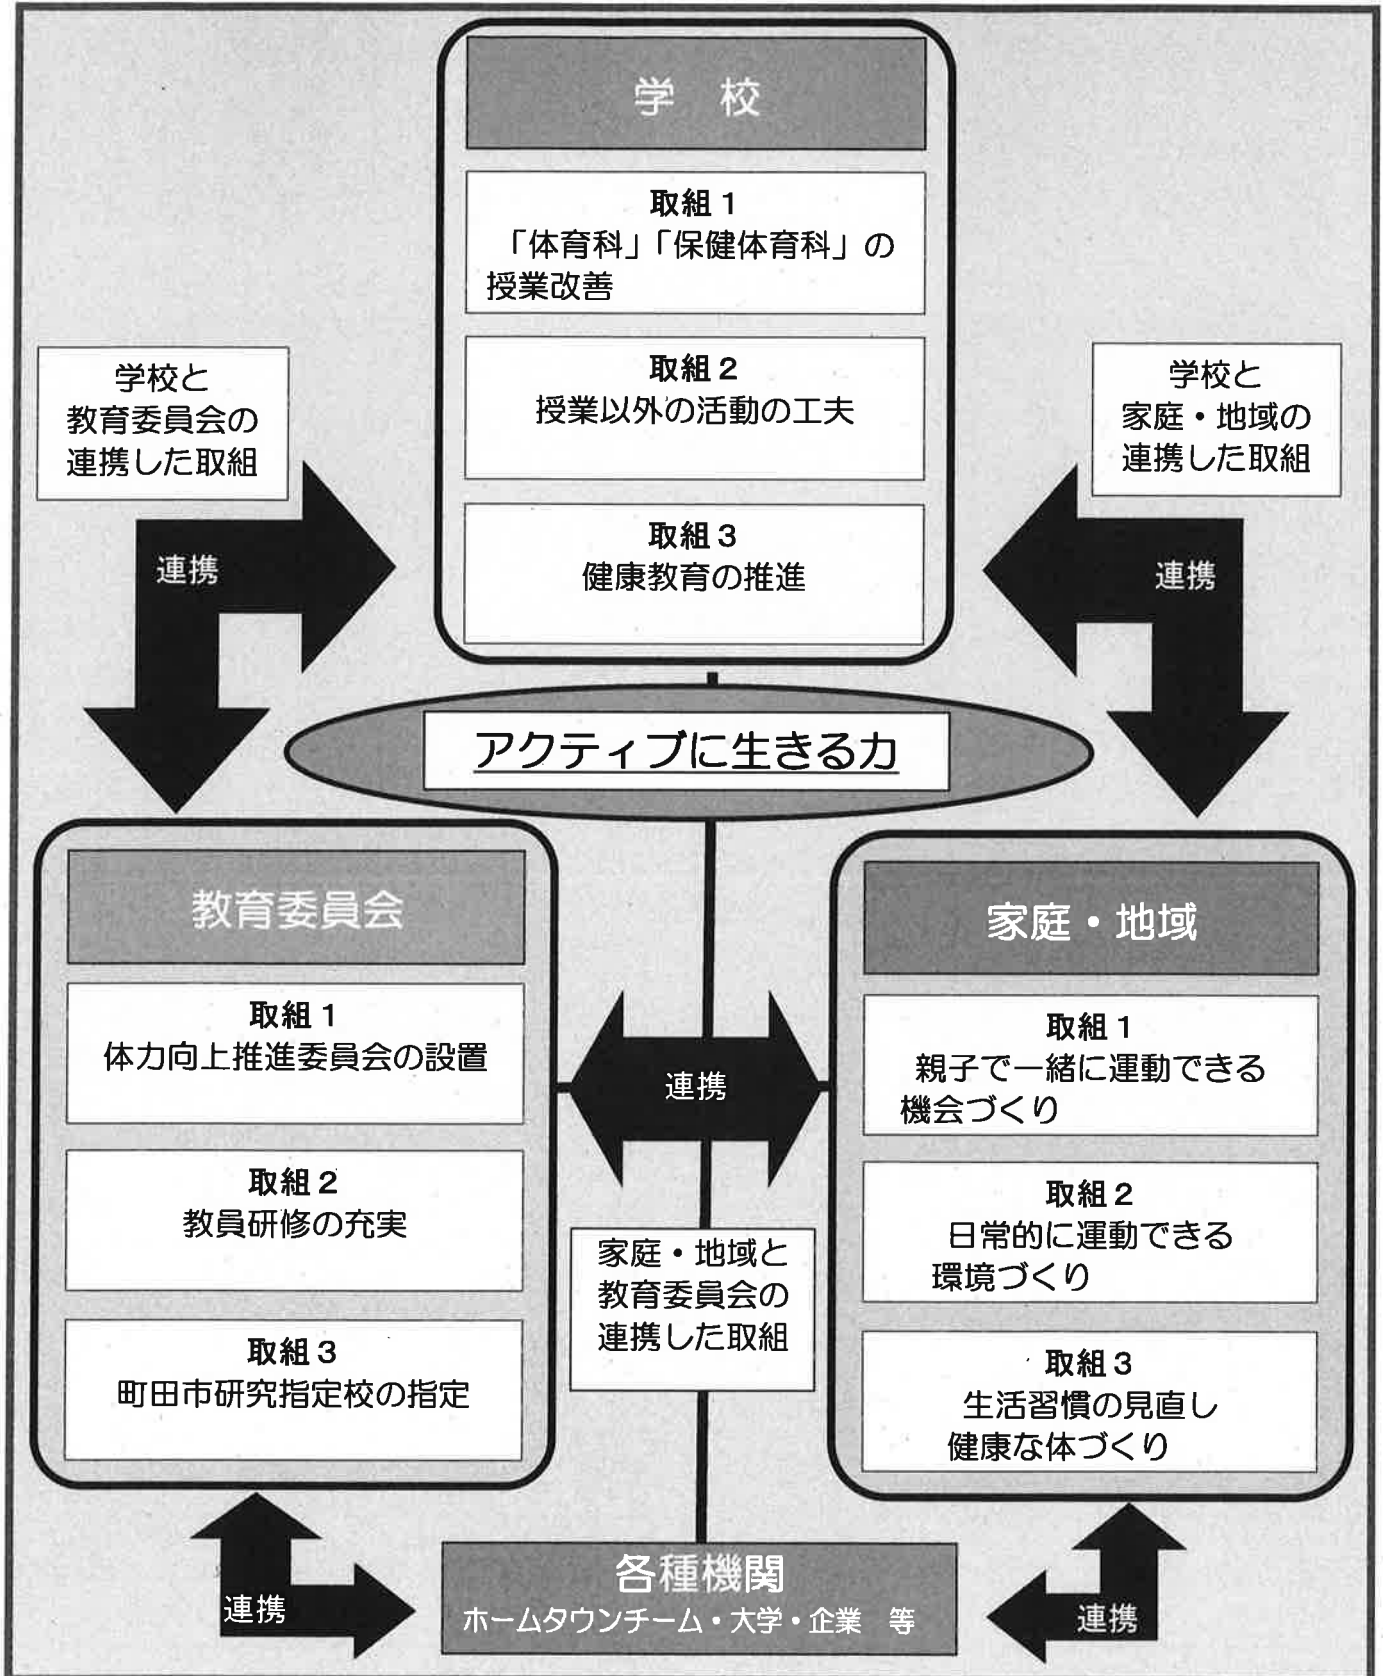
学　校

取組１
「体育科」「保健体育科」の授業改善

取組２
授業以外の活動の工夫

取組３
健康教育の推進

学校と教育委員会の連携した取組

連携

学校と家庭・地域の連携した取組

連携

アクティブに生きる力

教育委員会

取組１
体力向上推進委員会の設置

取組２
教員研修の充実

取組３
町田市研究指定校の指定

連携

家庭・地域と教育委員会の連携した取組

家庭・地域

取組１
親子で一緒に運動できる機会づくり

取組２
日常的に運動できる環境づくり

取組３
生活習慣の見直し
健康な体づくり

連携

各種機関
ホームタウンチーム・大学・企業　等

連携